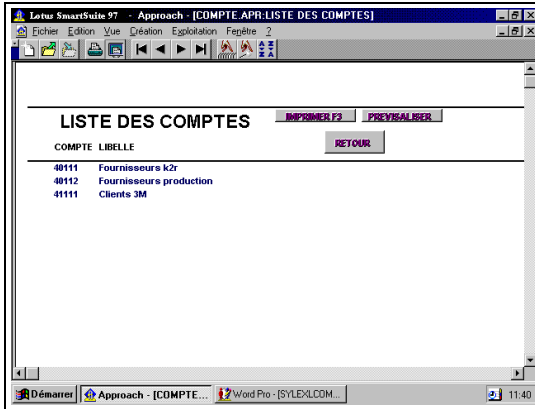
Lotus SmartSuite 97 - Approach - [COMPTE.APR:LISTE DES COMPTES]
Fichier Edition Vue Création Exploitation Fenêtre ?

LISTE DES COMPTES
IMPRIMER F3
PREVISALISER
RETOUR
COMPTE LIBELLE
40111 Fournisseurs k2r
40112 Fournisseurs production
41111 Clients 3M

Démarrer
Approach - [COMPTE...
Word Pro - [SYLEXLCOM...
11:40